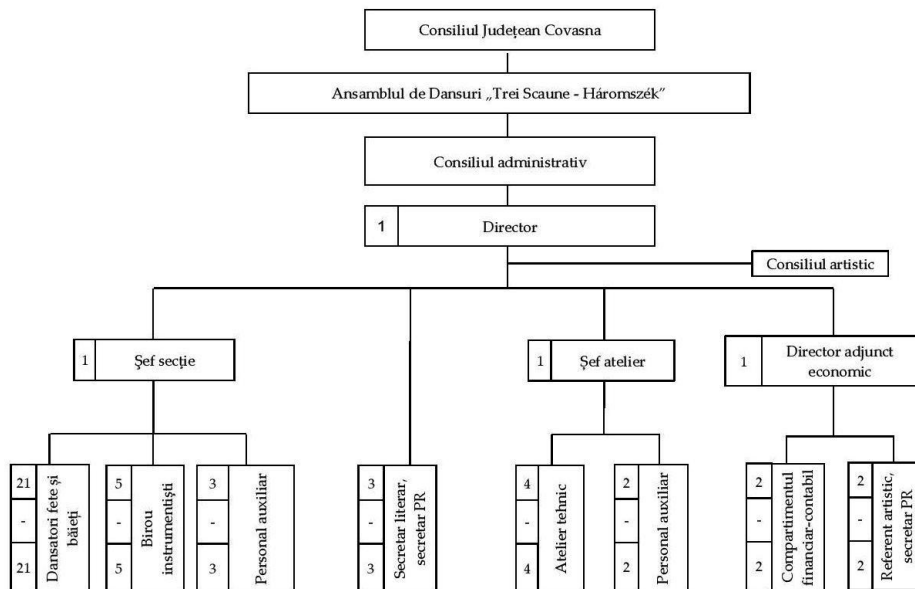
Consiliul Județean Covasna

Ansamblul de Dansuri „Trei Scaune - Háromszék”

Consiliul administrativ

1 Director

Consiliul artistic

1 Şef secție

1 Şef atelier

1 Director adjunct economic

21 - 21 Dansatori fete și băieți

5 - 5 Birou instrumentiști

3 - 3 Personal auxiliar

3 - 3 Secretar literar, secretar PR

4 - 4 Atelier tehnic

2 - 2 Personal auxiliar

2 - 2 Compartimentul financiar-contabil

2 - 2 Referent artistic, secretar PR